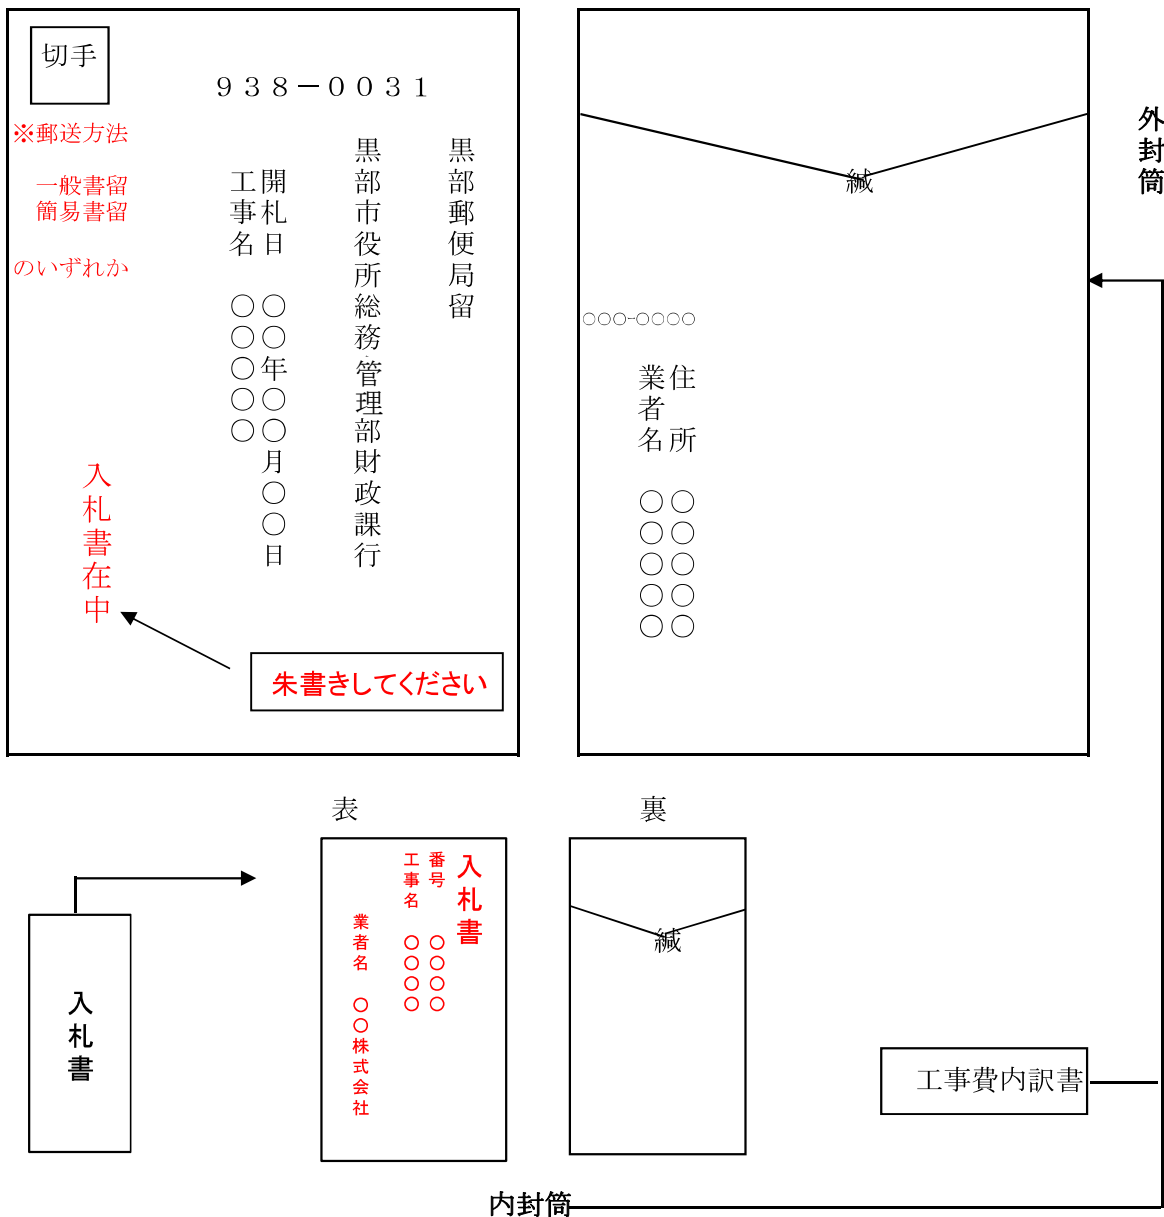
切手

９３８－００３１

※郵送方法

一般書留
簡易書留

のいずれか

黒部郵便局留

黒部市役所総務管理部財政課行

開札日　○○○○年○○月○○日

工事名　○○○○○

入札書在中

朱書きしてください

緘

外封筒

○○○-○○○○

住所　○○○○○

業者名　○○○○○

表

裏

入札書

番号　○○○○

工事名　○○○○

業者名　○○株式会社

緘

入札書

工事費内訳書

内封筒